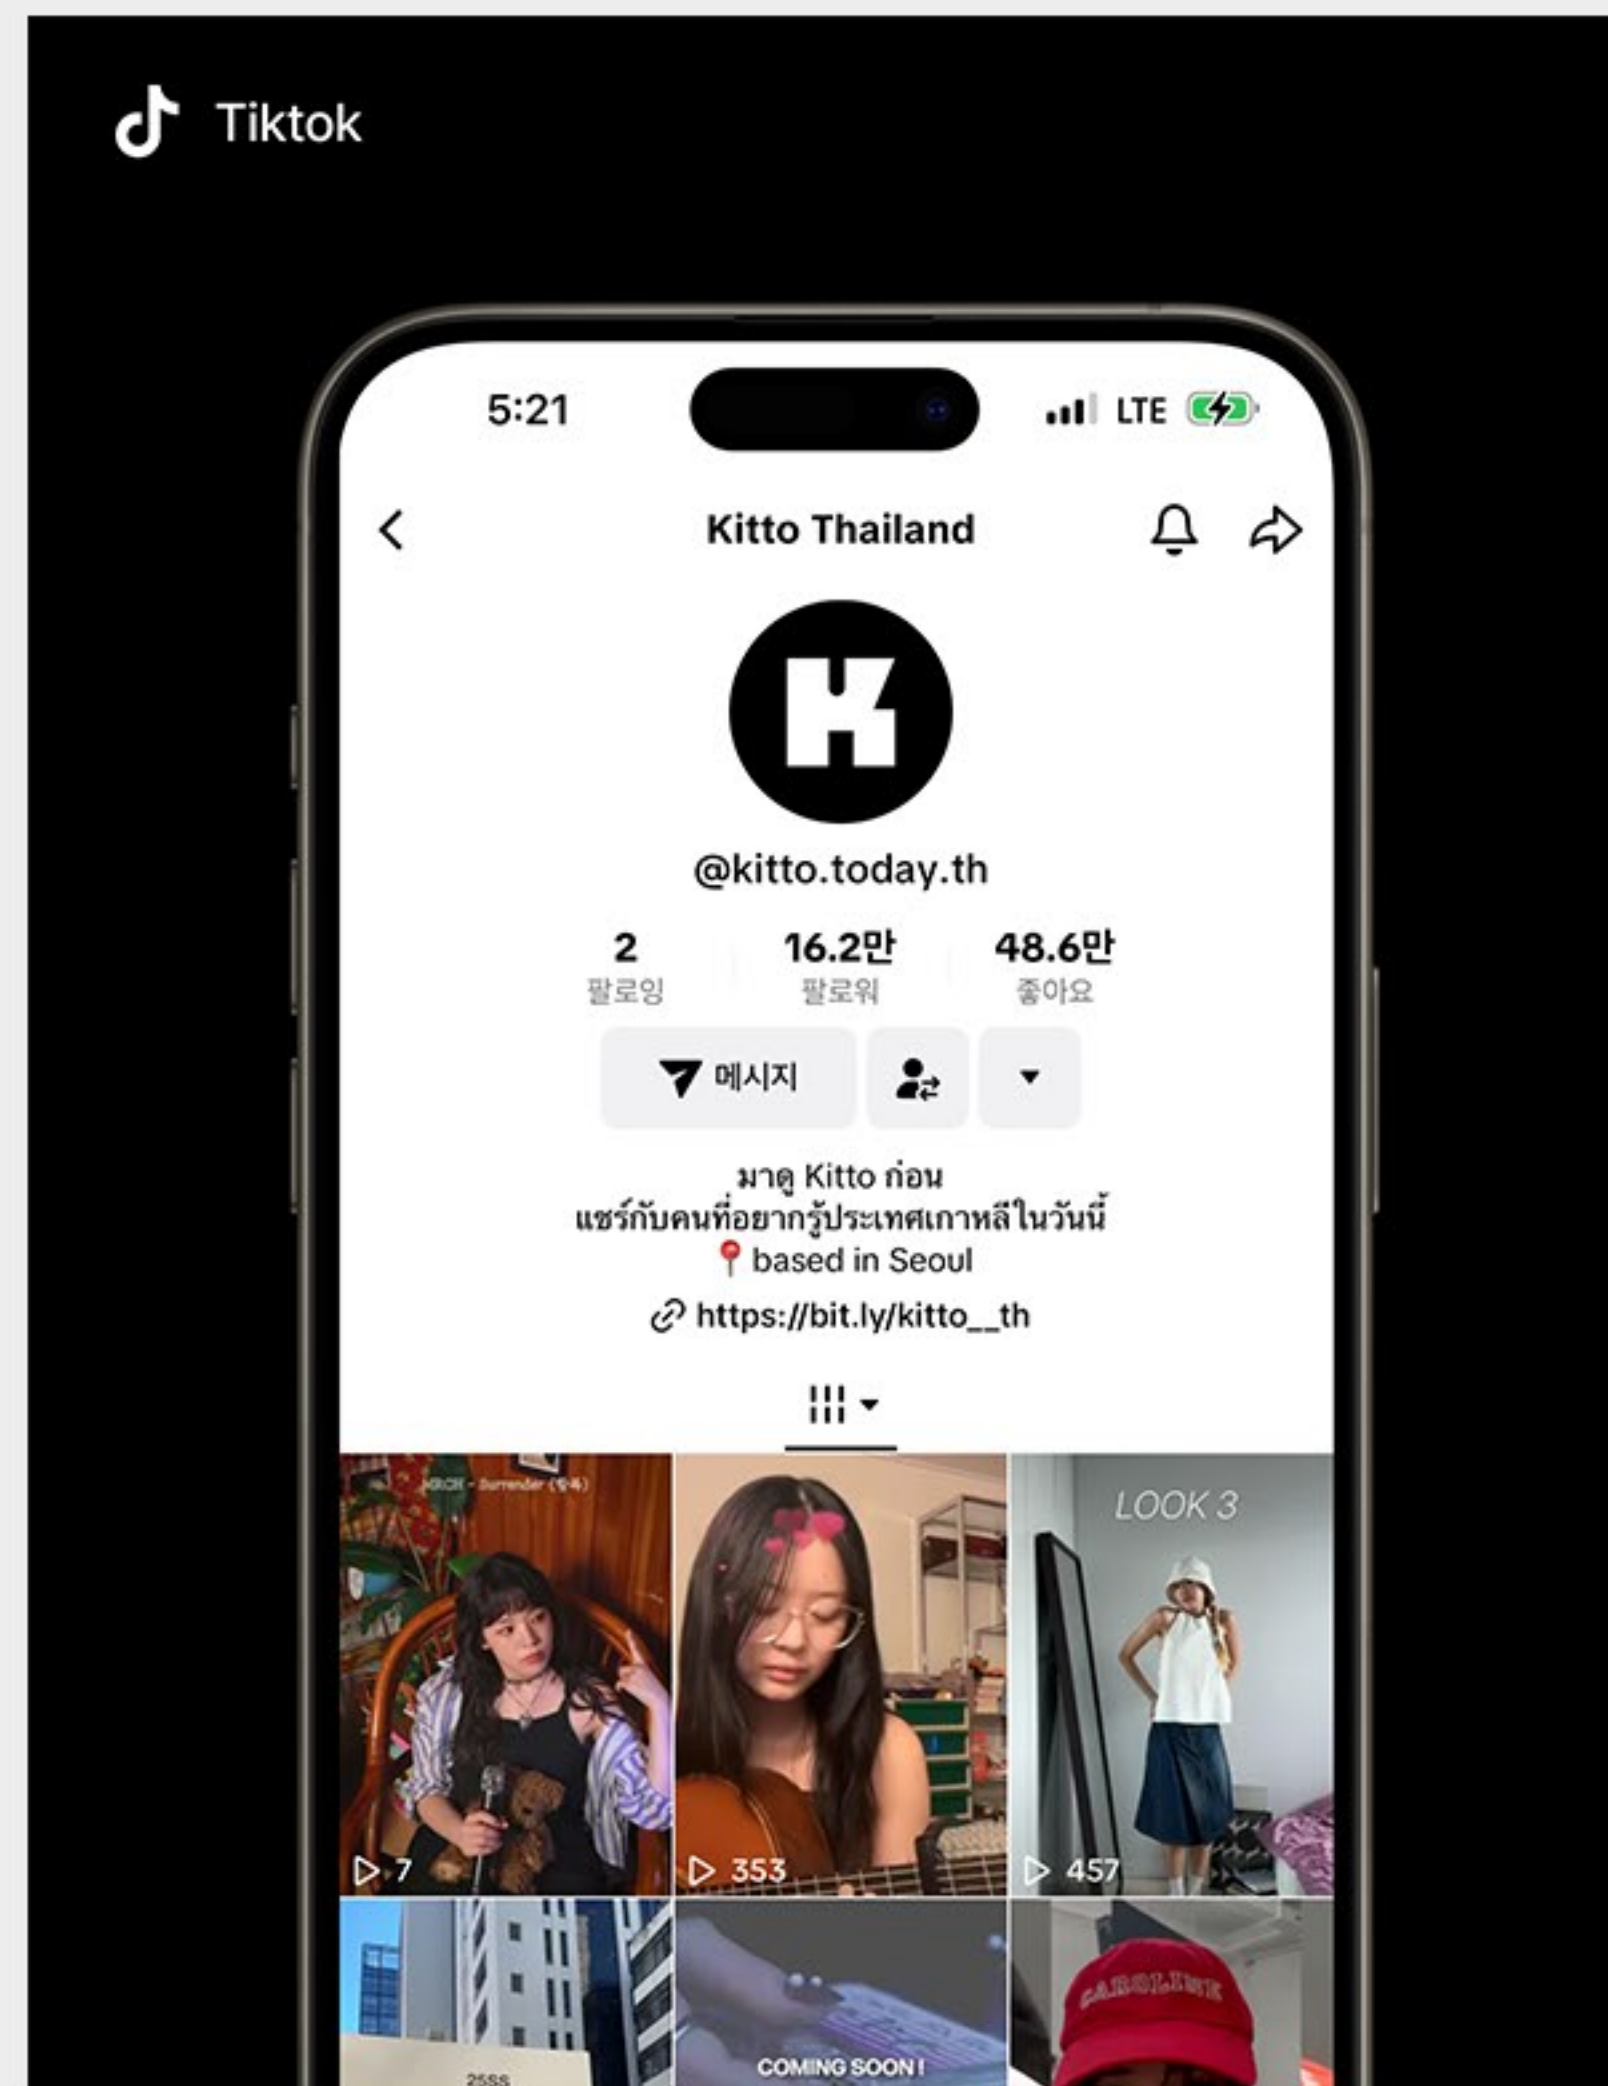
Tiktok

5:21

LTE

Kitto Thailand

@kitto.today.th

2
팔로잉

16.2만
팔로워

48.6만
좋아요

메시지

มาดู Kitto ก่อน
แชร์กับคนที่อยากรู้ประเทศเกาหลีในวันนี้
based in Seoul

https://bit.ly/kitto__th

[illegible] - Surrender (항복)

LOOK 3

7

353

457

25SS

COMING SOON!

CAROLINE